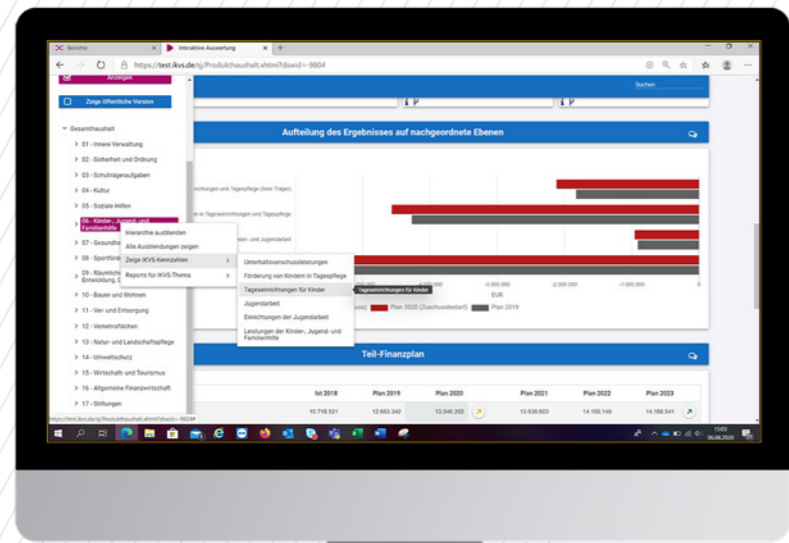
Berichte
Interaktive Auswertung
https://test.ikvs.de/ij/Produkthaushalt.xhtml?dswid=-9804

Anzeigen
Zeige öffentliche Version

Suchen

Gesamthaushalt
01 - Innere Verwaltung
02 - Sicherheit und Ordnung
03 - Schulträgeraufgaben
04 - Kultur
05 - Soziale Hilfen
06 - Kinder-, Jugend- und Familienhilfe
07 - Gesundheit
08 - Sportförderung
09 - Räumliche Planung und Entwicklung, G
10 - Bauen und Wohnen
11 - Ver- und Entsorgung
12 - Verkehrsflächen
13 - Natur- und Landschaftspflege
14 - Umweltschutz
15 - Wirtschaft- und Tourismus
16 - Allgemeine Finanzwirtschaft
17 - Stiftungen

Hierarchie ausblenden
Alle Ausblendungen zeigen
Zeige IKVS-Kennzahlen
Reports für IKVS-Thema

Unterhaltsvorschussleistungen
Förderung von Kindern in Tagespflege
Tageseinrichtungen für Kinder
Jugendarbeit
Einrichtungen der Jugendarbeit
Leistungen der Kinder-, Jugend- und Familienhilfe

Tageseinrichtungen für Kinder

Aufteilung des Ergebnisses auf nachgeordnete Ebenen

ichtungen und Tagespflege (freie Träger)
n in Tageseinrichtungen und Tagespflege
der- und Jugendarbeit

-2.000.000
-1.000.000
EUR
Plan 2020 (Zuschussbedarf)
Plan 2019

Teil-Finanzplan

| | Ist 2018 | Plan 2019 | Plan 2020 | Plan 2021 | Plan 2022 | Plan 2023 |
|---|---|---|---|---|---|---|
| | 10.718.521 | 12.653.342 | 13.046.252 | 13.638.603 | 14.105.149 | 14.168.541 |

https://test.ikvs.de/ij/Produkthaushalt.xhtml?dswid=-9804#

15:03
06.08.2020